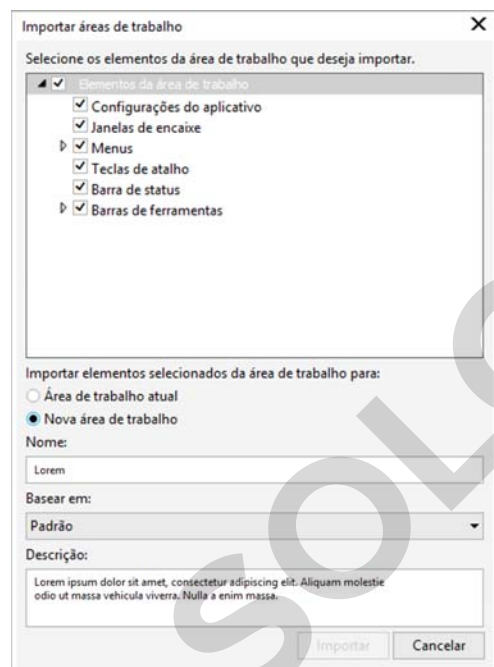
Importar áreas de trabalho

Selecione os elementos da área de trabalho que deseja importar.

Elementos da área de trabalho
Configurações do aplicativo
Janelas de encaixe
Menus
Teclas de atalho
Barra de status
Barras de ferramentas

Importar elementos selecionados da área de trabalho para:
Área de trabalho atual
Nova área de trabalho

Nome:
Lorem

Basear em:
Padrão

Descrição:
Lorem ipsum dolor sit amet, consectetur adipiscing elit. Aliquam molestie odio ut massa vehicula viverra. Nulla a enim massa.

Importar
Cancelar

SOL